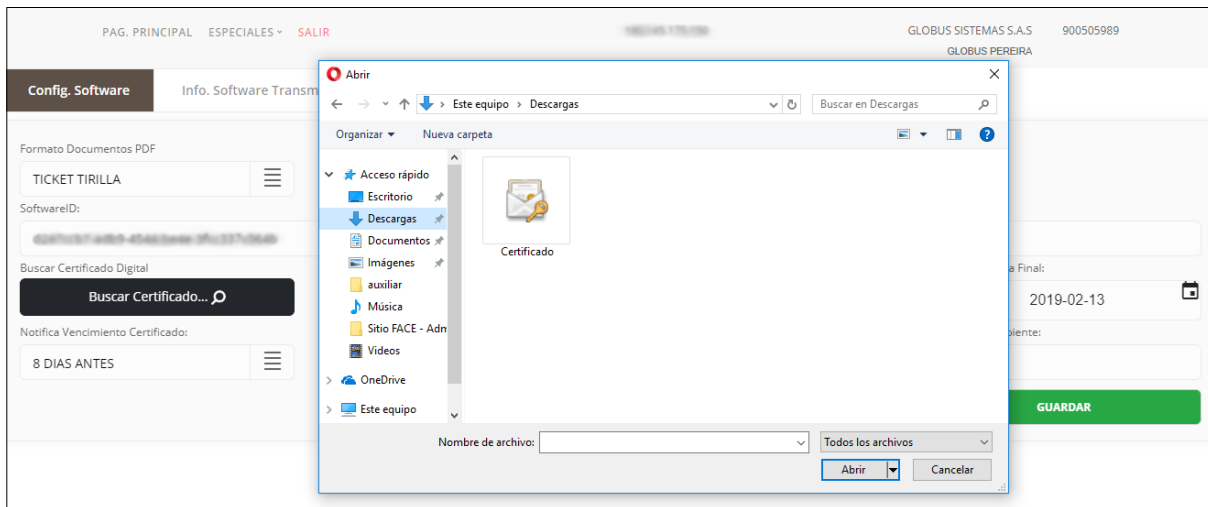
PAG. PRINCIPAL ESPECIALES SALIR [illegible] GLOBUS SISTEMAS S.A.S 900505989 GLOBUS PEREIRA

Config. Software Info. Software Transm

Formato Documentos PDF
TICKET TIRILLA
SoftwareID:
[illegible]
Buscar Certificado Digital
Buscar Certificado...
Notifica Vencimiento Certificado:
8 DIAS ANTES

a Final:
2019-02-13
biente:
GUARDAR

Abrir
Este equipo > Descargas
Buscar en Descargas
Organizar Nueva carpeta
Acceso rápido
Escritorio
Descargas
Documentos
Imágenes
auxiliar
Música
Sitio FACE - Adn
Videos
OneDrive
Este equipo
Certificado
Nombre de archivo:
Todos los archivos
Abrir
Cancelar